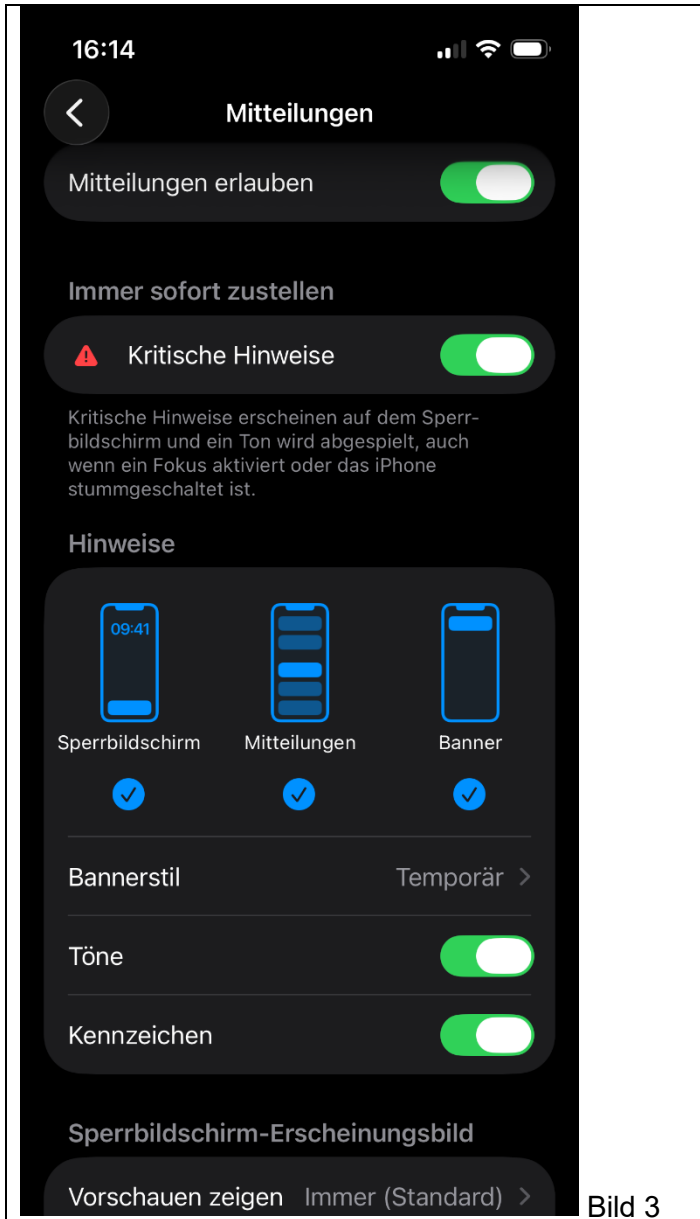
16:14

Mitteilungen

Mitteilungen erlauben

Immer sofort zustellen

Kritische Hinweise

Kritische Hinweise erscheinen auf dem Sperrbildschirm und ein Ton wird abgespielt, auch wenn ein Fokus aktiviert oder das iPhone stummgeschaltet ist.

Hinweise

09:41

Sperrbildschirm

Mitteilungen

Banner

Bannerstil Temporär

Töne

Kennzeichen

Sperrbildschirm-Erscheinungsbild

Vorschauen zeigen Immer (Standard)

Bild 3